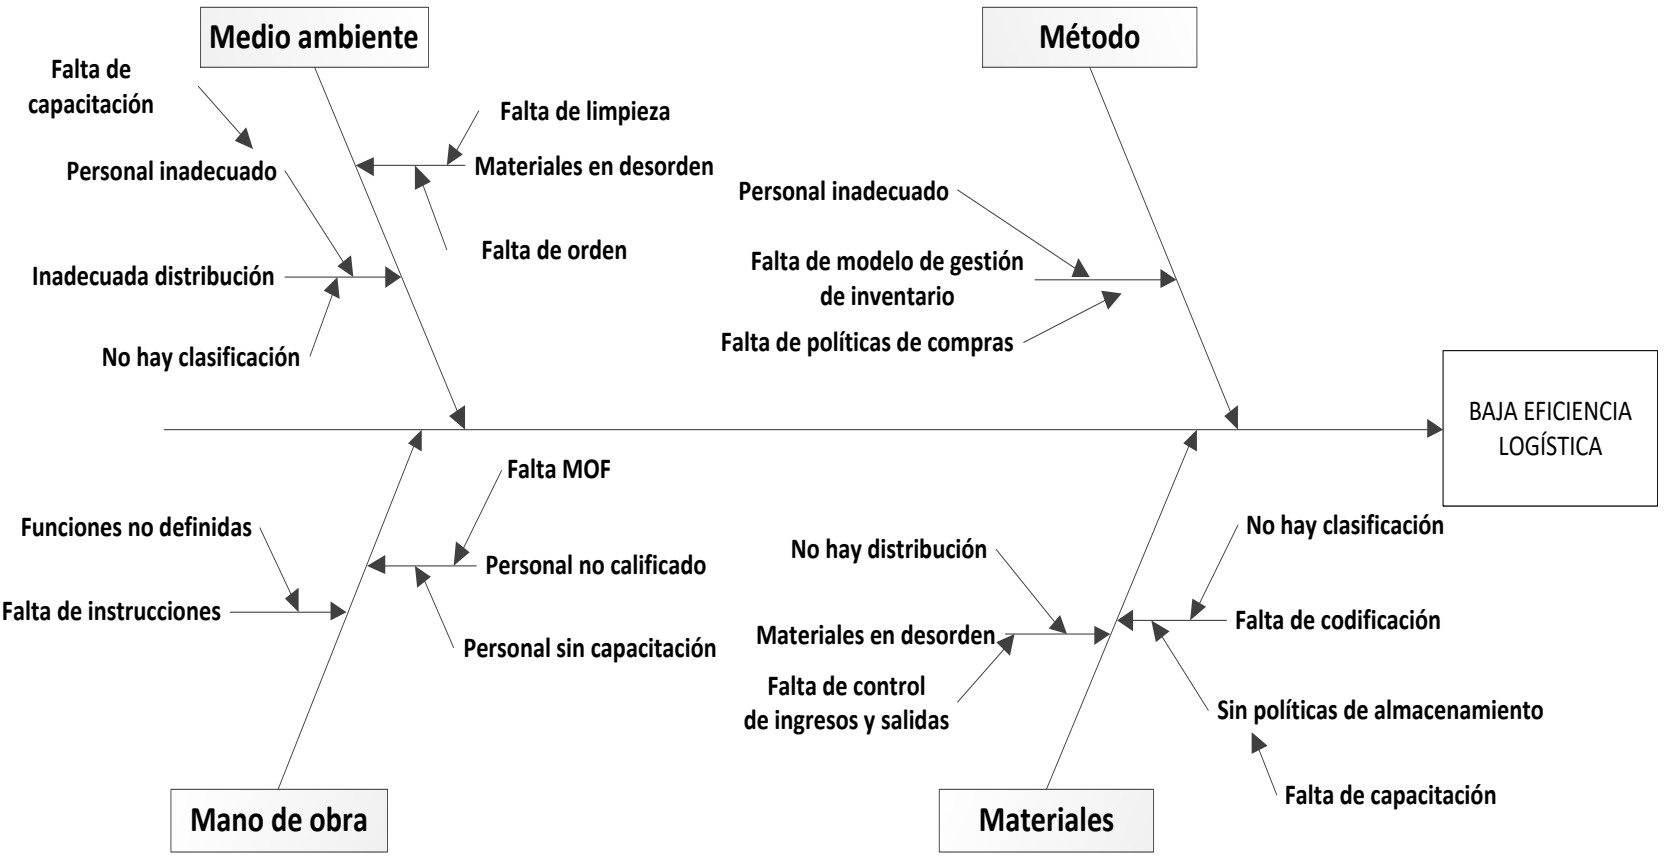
Medio ambiente

Falta de capacitación

Personal inadecuado

Inadecuada distribución

No hay clasificación

Falta de limpieza

Materiales en desorden

Falta de orden

Método

Personal inadecuado

Falta de modelo de gestión de inventario

Falta de políticas de compras

BAJA EFICIENCIA LOGÍSTICA

Falta MOF

Funciones no definidas

Personal no calificado

Falta de instrucciones

Personal sin capacitación

Mano de obra

No hay distribución

Materiales en desorden

Falta de control de ingresos y salidas

No hay clasificación

Falta de codificación

Sin políticas de almacenamiento

Falta de capacitación

Materiales